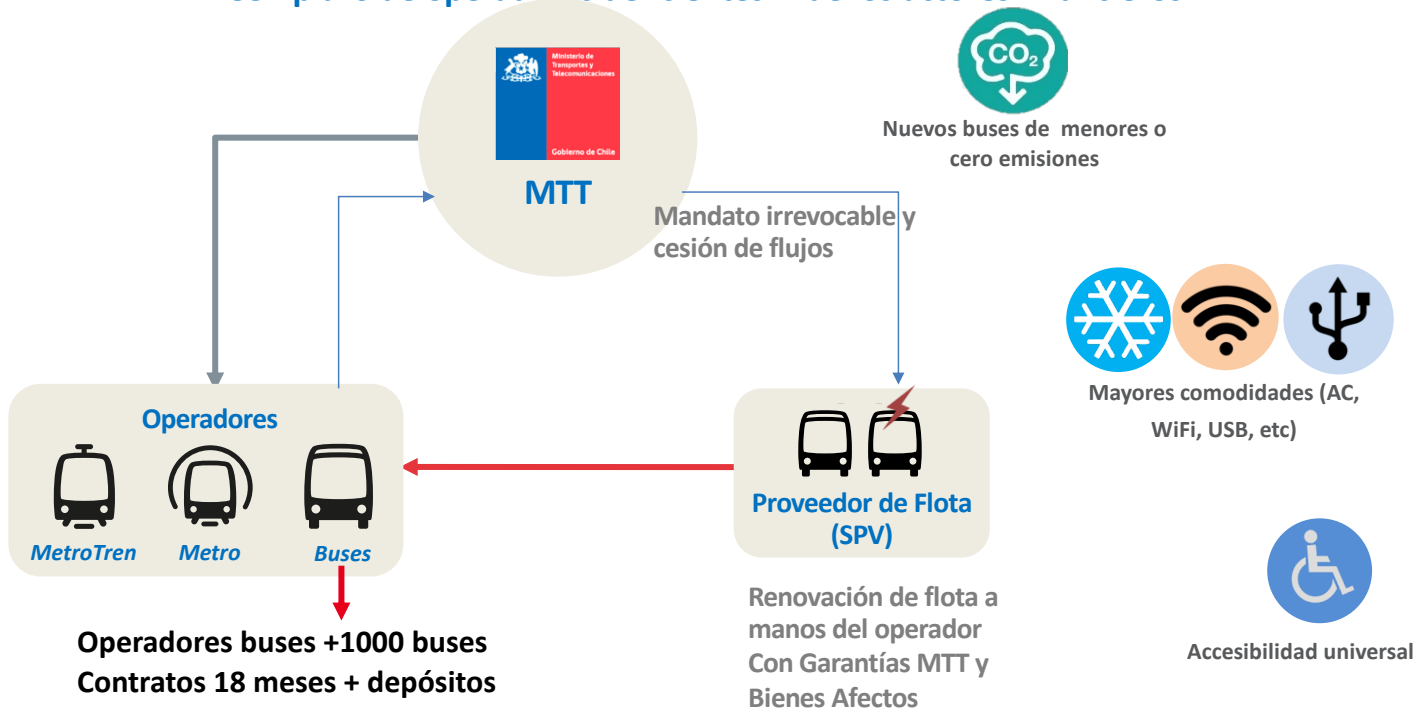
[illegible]

Ministerio de Transportes y Telecomunicaciones

Gobierno de Chile

MTT

$CO_2$

Nuevos buses de menores o cero emisiones

Mandato irrevocable y cesión de flujos

Mayores comodidades (AC, WiFi, USB, etc)

Operadores

MetroTren

Metro

Buses

Proveedor de Flota (SPV)

Accesibilidad universal

Renovación de flota a manos del operador Con Garantías MTT y Bienes Afectos

Operadores buses +1000 buses
Contratos 18 meses + depósitos